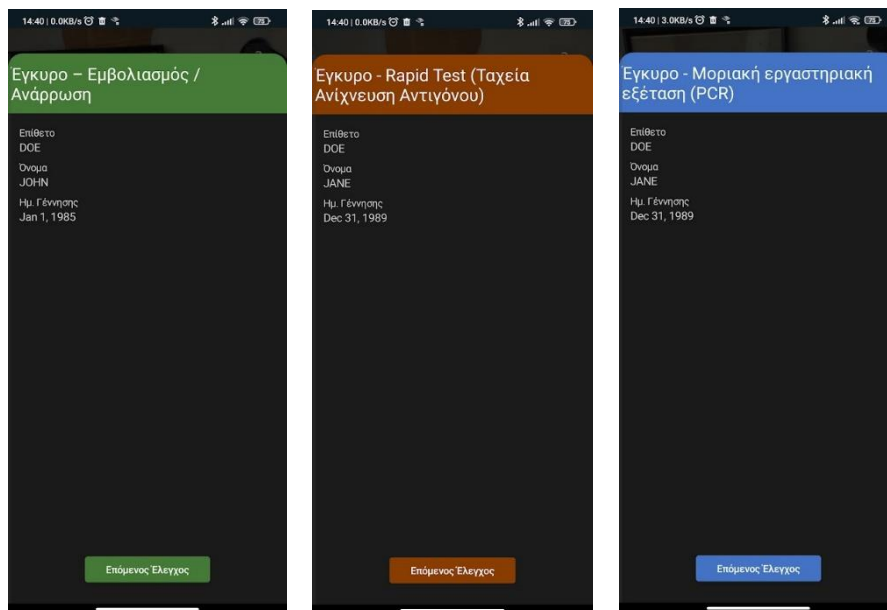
14:40 | 0.0KB/s

Εγκυρο – Εμβολιασμός / Ανάρρωση

Επίθετο
DOE
Όνομα
JOHN
Ημ. Γέννησης
Jan 1, 1985

Επόμενος Έλεγχος

14:40 | 0.0KB/s

Εγκυρο - Rapid Test (Ταχεία Ανίχνευση Αντιγόνου)

Επίθετο
DOE
Όνομα
JANE
Ημ. Γέννησης
Dec 31, 1989

Επόμενος Έλεγχος

14:40 | 3.0KB/s

Εγκυρο - Μοριακή εργαστηριακή εξέταση (PCR)

Επίθετο
DOE
Όνομα
JANE
Ημ. Γέννησης
Dec 31, 1989

Επόμενος Έλεγχος